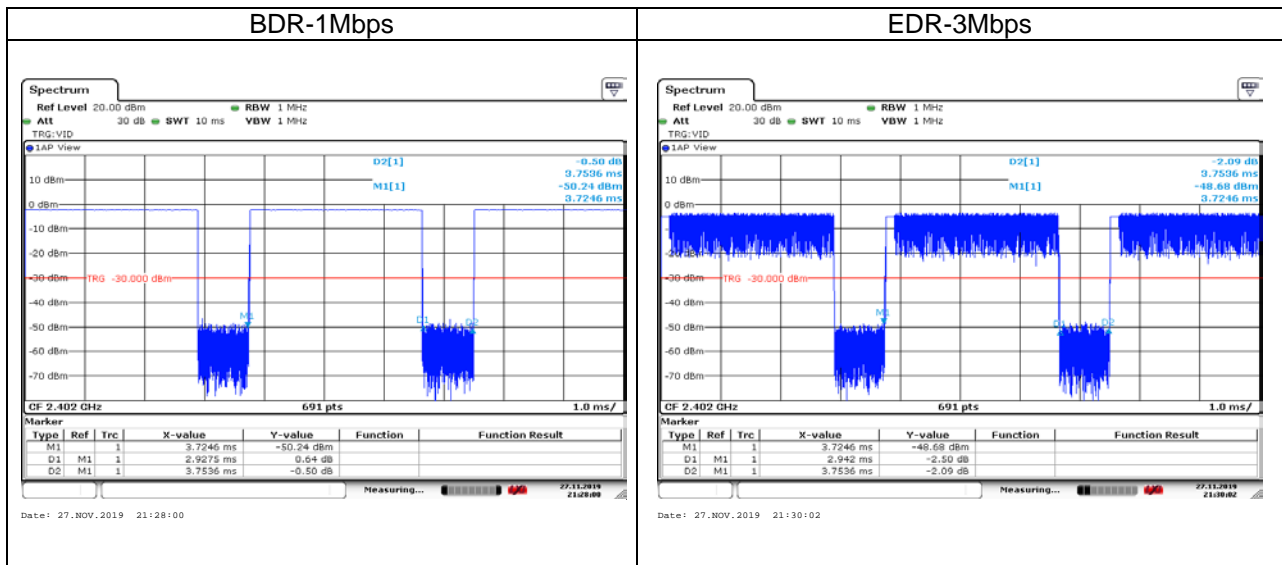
| BDR-1Mbps | EDR-3Mbps |
|---|---|
| Spectrum<br>Ref Level 20.00 dBm ● RBW 1 MHz<br>● Att 30 dB ● SWT 10 ms VBW 1 MHz<br>TRG:VID<br>●1AP View<br>D2[1] -0.50 dB 3.7536 ms<br>M1[1] -50.24 dBm 3.7246 ms<br>10 dBm<br>0 dBm<br>-10 dBm<br>-20 dBm<br>-30 dBm TRG -30.000 dBm<br>-40 dBm<br>-50 dBm<br>-60 dBm<br>-70 dBm<br>M1 D1 D2<br>CF 2.402 GHz 691 pts 1.0 ms/<br>Marker<br>Type \| Ref \| Trc \| X-value \| Y-value \| Function \| Function Result<br>M1 \| \| 1 \| 3.7246 ms \| -50.24 dBm<br>D1 \| M1 \| 1 \| 2.9275 ms \| 0.64 dB<br>D2 \| M1 \| 1 \| 3.7536 ms \| -0.50 dB<br>Measuring... 27.11.2019 21:28:00<br>Date: 27.NOV.2019 21:28:00 | Spectrum<br>Ref Level 20.00 dBm ● RBW 1 MHz<br>● Att 30 dB ● SWT 10 ms VBW 1 MHz<br>TRG:VID<br>●1AP View<br>D2[1] -2.09 dB 3.7536 ms<br>M1[1] -48.68 dBm 3.7246 ms<br>10 dBm<br>0 dBm<br>-10 dBm<br>-20 dBm<br>-30 dBm TRG -30.000 dBm<br>-40 dBm<br>-50 dBm<br>-60 dBm<br>-70 dBm<br>M1 D1 D2<br>CF 2.402 GHz 691 pts 1.0 ms/<br>Marker<br>Type \| Ref \| Trc \| X-value \| Y-value \| Function \| Function Result<br>M1 \| \| 1 \| 3.7246 ms \| -48.68 dBm<br>D1 \| M1 \| 1 \| 2.942 ms \| -2.50 dB<br>D2 \| M1 \| 1 \| 3.7536 ms \| -2.09 dB<br>Measuring... 27.11.2019 21:30:02<br>Date: 27.NOV.2019 21:30:02 |